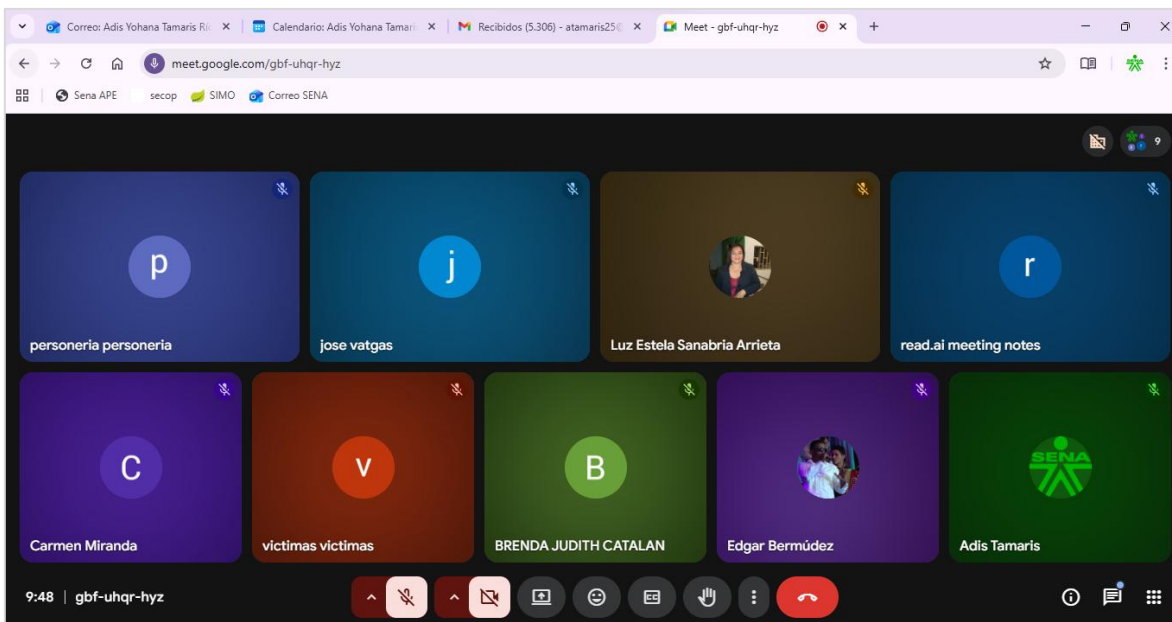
Correo: Adis Yohana Tamaris Ri
Calendario: Adis Yohana Tamari
Recibidos (5.306) - atamaris25
Meet - gbf-uhqr-hyz

meet.google.com/gbf-uhqr-hyz

Sena APE
secop
SIMO
Correo SENA

9

p
personeria personeria

j
jose vatgas

Luz Estela Sanabria Arrieta

r
read.ai meeting notes

C
Carmen Miranda

v
victimas victimas

B
BRENDA JUDITH CATALAN

Edgar Bermúdez

SENA
Adis Tamaris

9:48 | gbf-uhqr-hyz